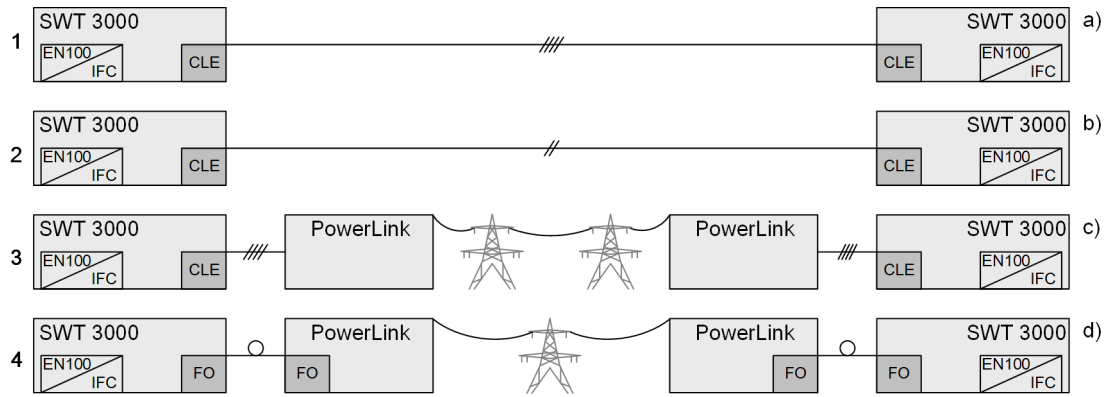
1
SWT 3000
EN100
IFC
CLE
SWT 3000
EN100
IFC
CLE
a)

2
SWT 3000
EN100
IFC
CLE
SWT 3000
EN100
IFC
CLE
b)

3
SWT 3000
EN100
IFC
CLE
PowerLink
PowerLink
SWT 3000
EN100
IFC
CLE
c)

4
SWT 3000
EN100
IFC
FO
PowerLink
FO
PowerLink
FO
SWT 3000
EN100
IFC
FO
d)